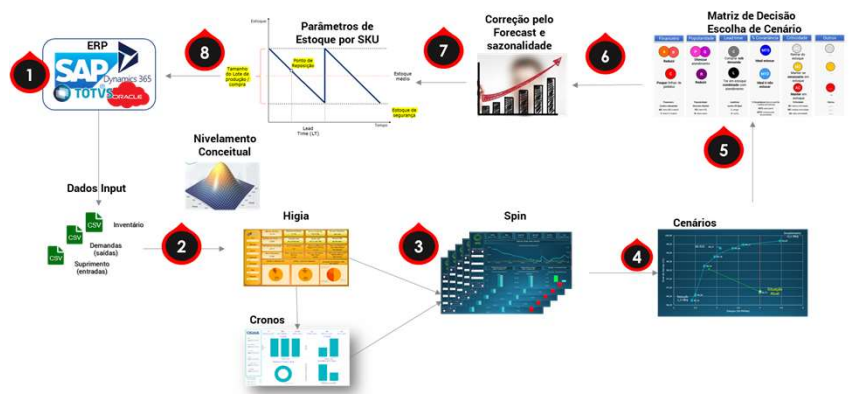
1

ERP

SAP

Dynamics 365

TOTVS

ORACLE

8

Parâmetros de Estoque por SKU

Estoque

Tamanho do Lote de produção / compra

Ponto de Reposição

Estoque médio

Estoque de segurança

Lead Time (LT)

Tempo

7

Correção pelo Forecast e sazonalidade

6

Matriz de Decisão Escolha de Cenário

5

Nivelamento Conceitual

Dados Input

CSV

Inventário

CSV

Demandas (saídas)

CSV

Suprimento (entradas)

2

Higia

3

Spin

4

Cenários

Cronos